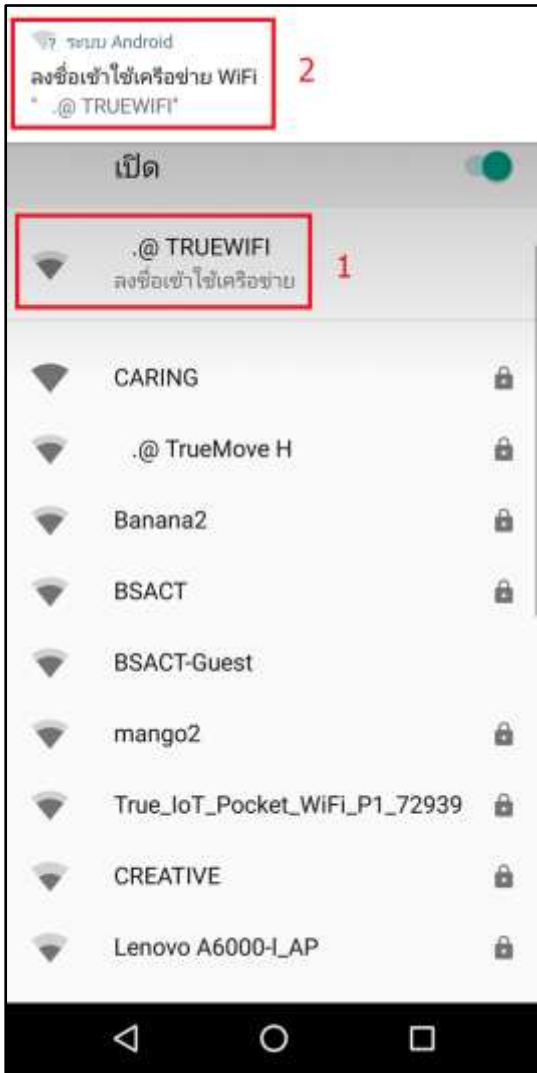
ระบบ Android
ลงชื่อเข้าใช้เครือข่าย WiFi
" .@ TRUEWIFI"

2

เปิด

.@ TRUEWIFI
ลงชื่อเข้าใช้เครือข่าย

1

CARING

.@ TrueMove H

Banana2

BSACT

BSACT-Guest

mango2

True_IoT_Pocket_WiFi_P1_72939

CREATIVE

Lenovo A6000-I_AP